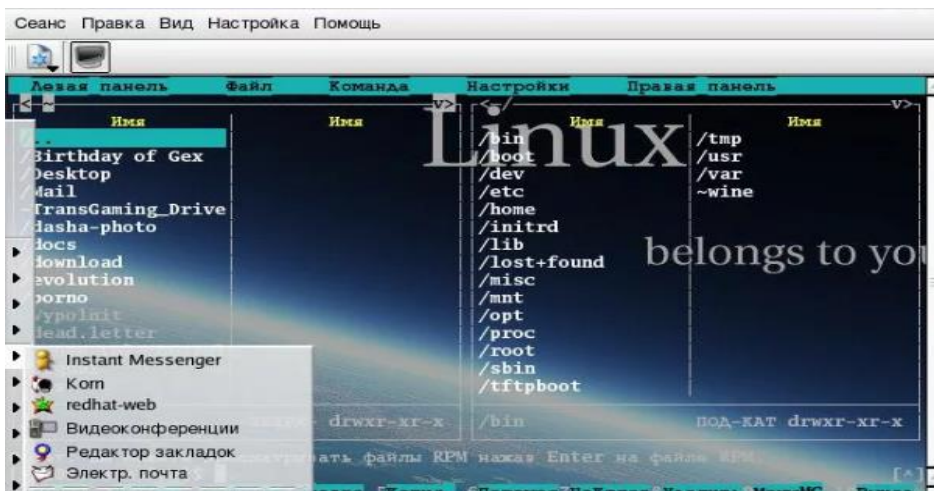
Сеанс Правка Вид Настройка Помощь

Левая панель Файл Команда Настройки Правая панель

<~ v> <~/ v>

| Имя | Имя | Имя | Имя |
|---|---|---|---|
| /.. | | /bin | /tmp |
| /Birthday of Gex | | /boot | /usr |
| /Desktop | | /dev | /var |
| /Mail | | /etc | ~wine |
| /TransGaming_Drive | | /home | |
| /dasha-photo | | /initrd | |
| docs | | /lib | |
| download | | /lost+found | |
| evolution | | /misc | |
| porno | | /mnt | |
| vypolnit | | /opt | |
| dead.letter | | /proc | |
| | | /root | |
| | | /sbin | |
| | | /tftpboot | |

Linux

belongs to yo

drwxr-xr-x /bin ПОД-КАТ drwxr-xr-x

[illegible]атривать файлы RPM нажав Enter на файле RPM.

[^]

Instant Messenger
Korn
redhat-web
Видеоконференции
Редактор закладок
Электр. почта